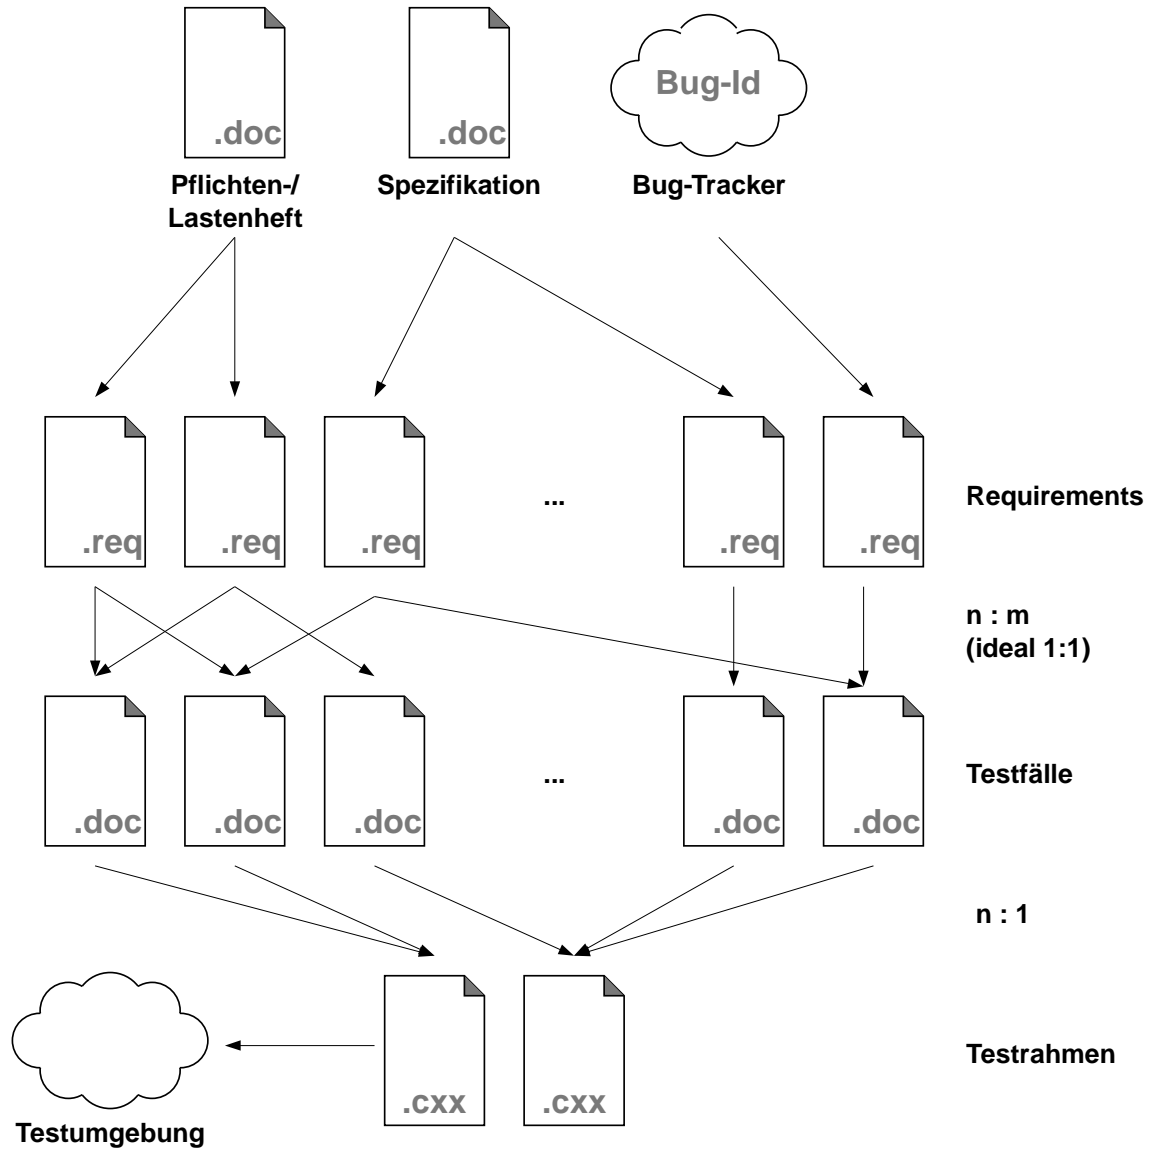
.doc
Pflichten-/ Lastenheft

.doc
Spezifikation

Bug-Id
Bug-Tracker

.req .req .req ... .req .req

Requirements

n : m
(ideal 1:1)

.doc .doc .doc ... .doc .doc

Testfälle

n : 1

.cxx .cxx

Testrahmen

Testumgebung